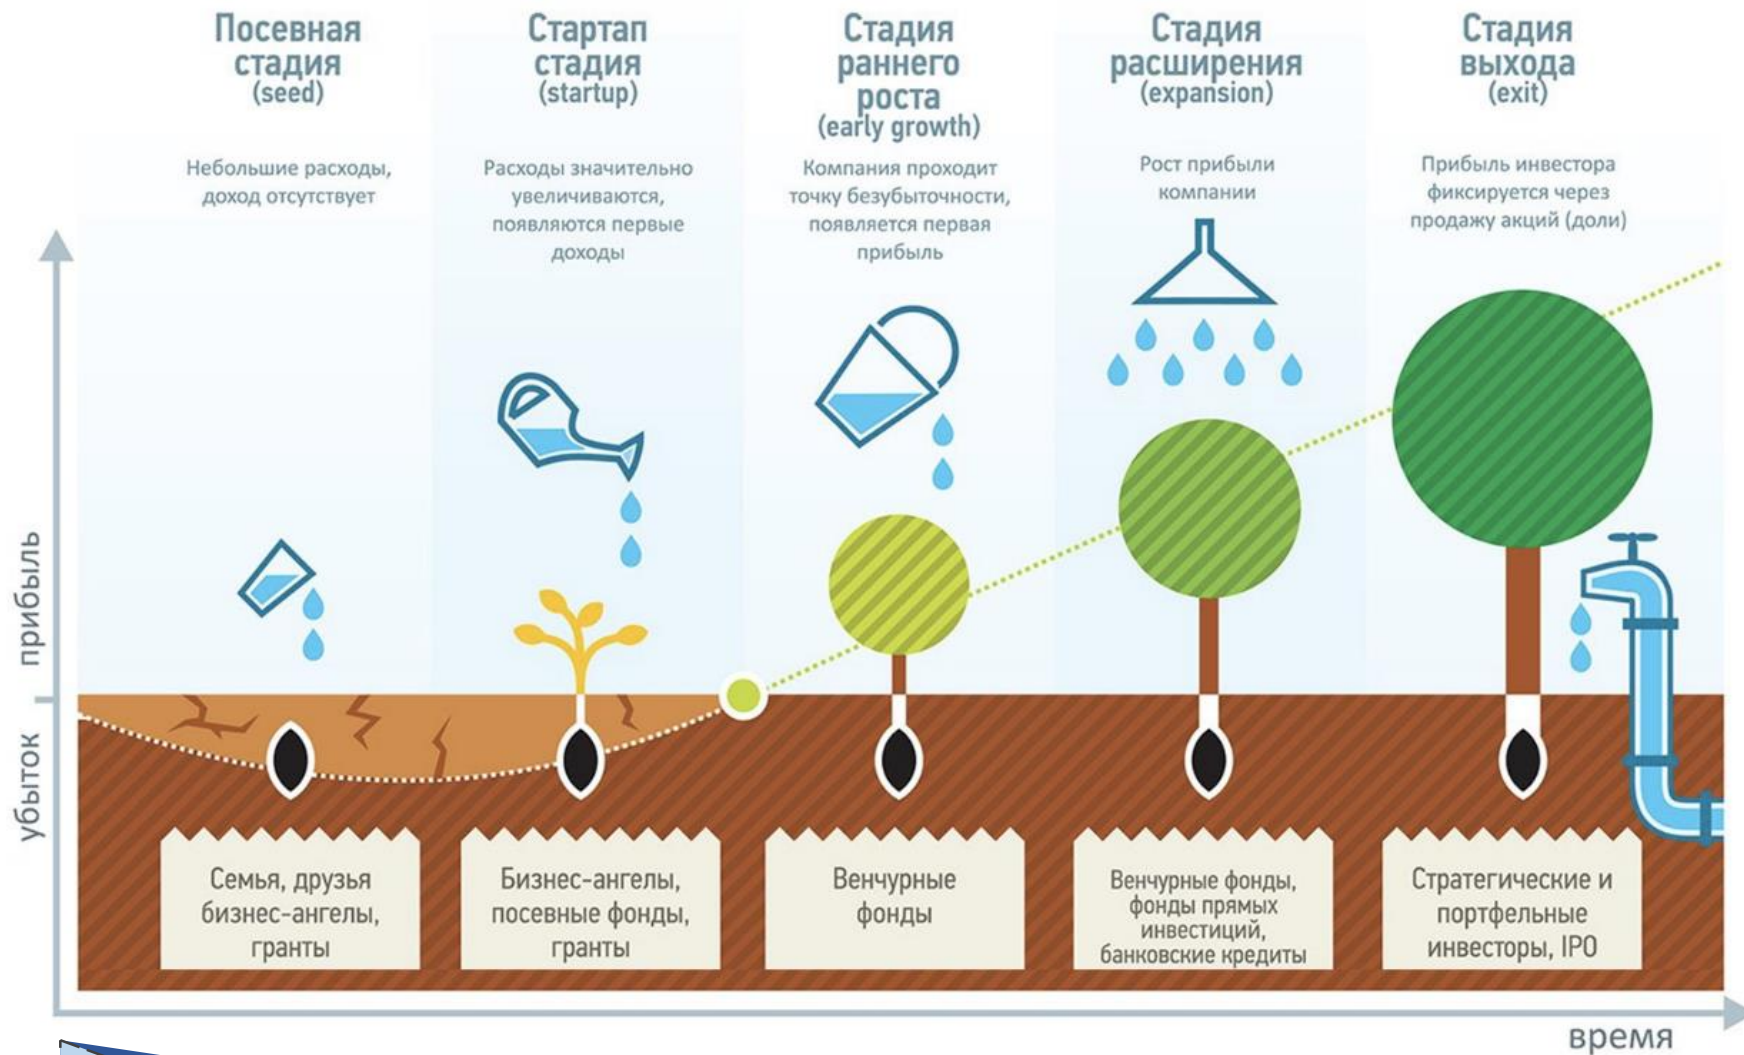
Посевная стадия (seed)

Небольшие расходы, доход отсутствует

Семья, друзья бизнес-ангелы, гранты

Стартап стадия (startup)

Расходы значительно увеличиваются, появляются первые доходы

Бизнес-ангелы, посевные фонды, гранты

Стадия раннего роста (early growth)

Компания проходит точку безубыточности, появляется первая прибыль

Венчурные фонды

Стадия расширения (expansion)

Рост прибыли компании

Венчурные фонды, фонды прямых инвестиций, банковские кредиты

Стадия выхода (exit)

Прибыль инвестора фиксируется через продажу акций (доли)

Стратегические и портфельные инвесторы, IPO

прибыль

убыток

время